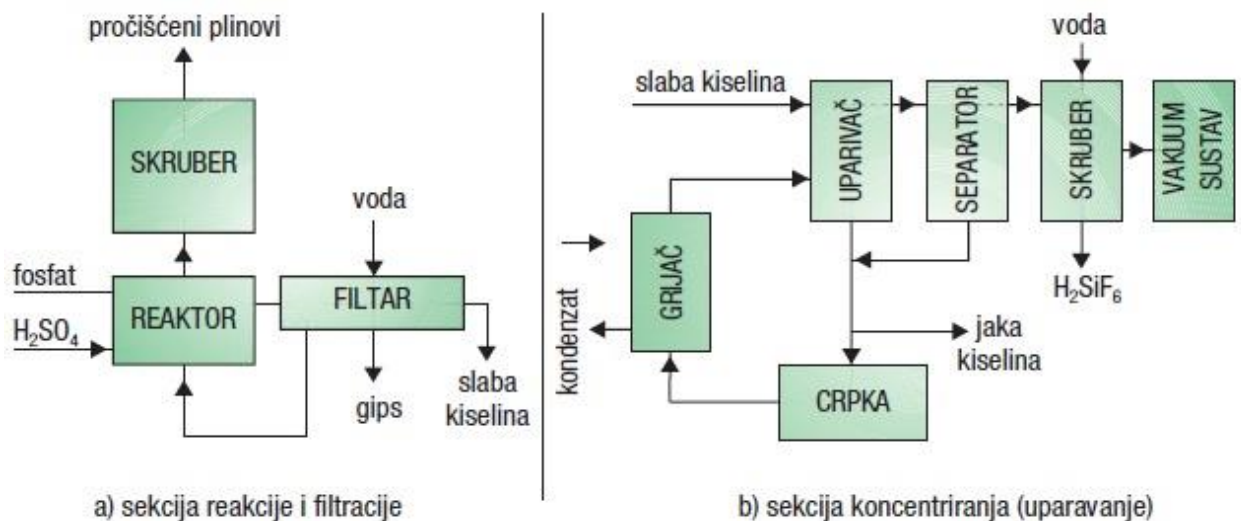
pročišćeni plinovi

SKRUBER

voda

fosfat

REAKTOR

FILTAR

$H_2SO_4$

gips

slaba kiselina

a) sekcija reakcije i filtracije

voda

slaba kiselina

UPARIVAČ

SEPARATOR

SKRUBER

VAKUUM SUSTAV

GRIJAČ

$H_2SiF_6$

kondenzat

jaka kiselina

CRPKA

b) sekcija koncentriranja (uparavanje)